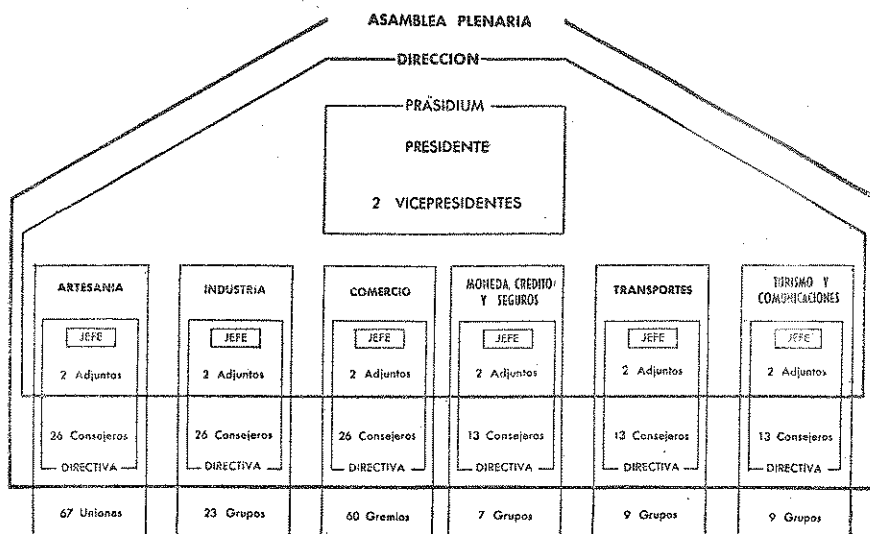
ASAMBLEA PLENARIA

DIRECCION

PRÄSIDIUM

PRESIDENTE

2 VICEPRESIDENTES

ARTESANIA

JEFE

2 Adjuntos

26 Consejeros

DIRECTIVA

67 Uniones

INDUSTRIA

JEFE

2 Adjuntos

26 Consejeros

DIRECTIVA

23 Grupos

COMERCIO

JEFE

2 Adjuntos

26 Consejeros

DIRECTIVA

60 Gremios

MONEDA, CREDITO Y SEGUROS

JEFE

2 Adjuntos

13 Consejeros

DIRECTIVA

7 Grupos

TRANSPORTES

JEFE

2 Adjuntos

13 Consejeros

DIRECTIVA

9 Grupos

TURISMO Y COMUNICACIONES

JEFE

2 Adjuntos

13 Consejeros

DIRECTIVA

9 Grupos